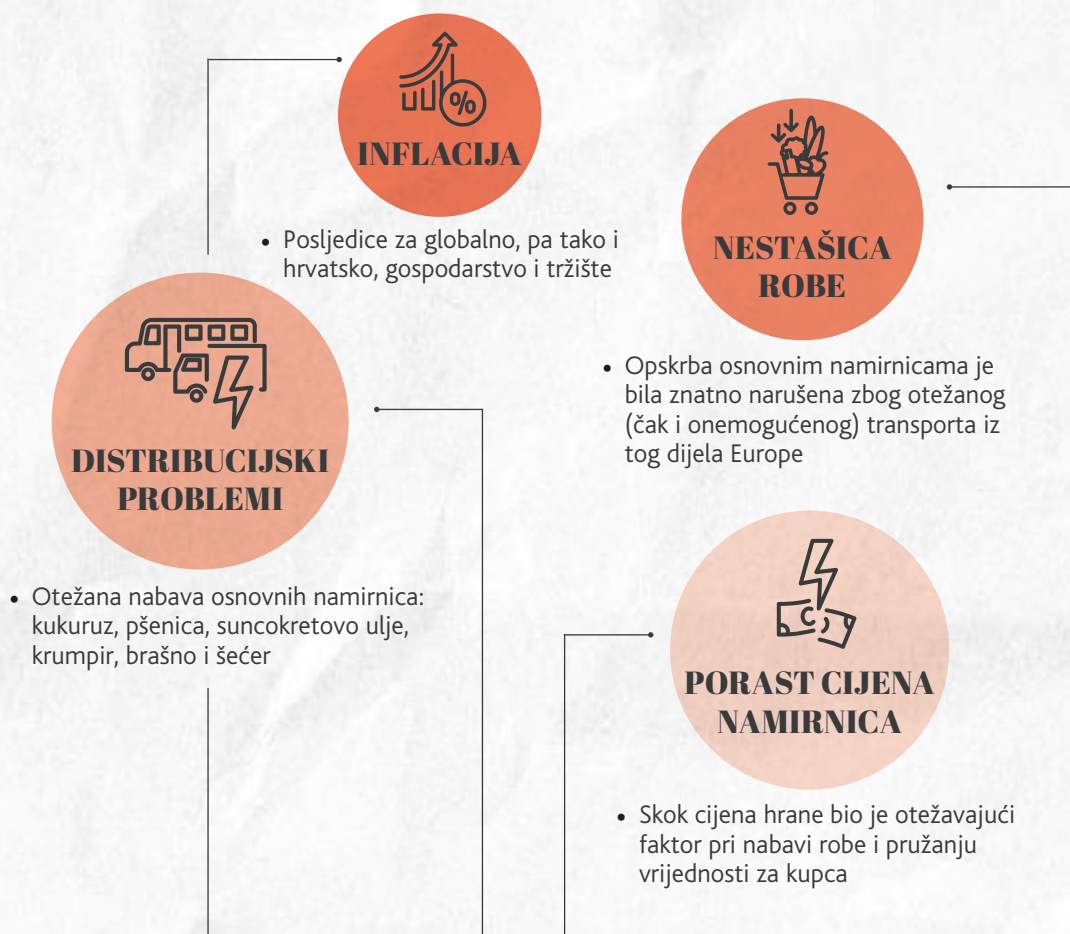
INFLACIJA

- Posljedice za globalno, pa tako i hrvatsko, gospodarstvo i tržište

NESTAŠICA ROBE

- Opskrba osnovnim namirnicama je bila znatno narušena zbog otežanog (čak i onemogućenog) transporta iz tog dijela Europe

DISTRIBUCIJSKI PROBLEMI

- Otežana nabava osnovnih namirnica: kukuruz, pšenica, suncokretovo ulje, krumpir, brašno i šećer

PORAST CIJENA NAMIRNICA

- Skok cijena hrane bio je otežavajući faktor pri nabavi robe i pružanju vrijednosti za kupca